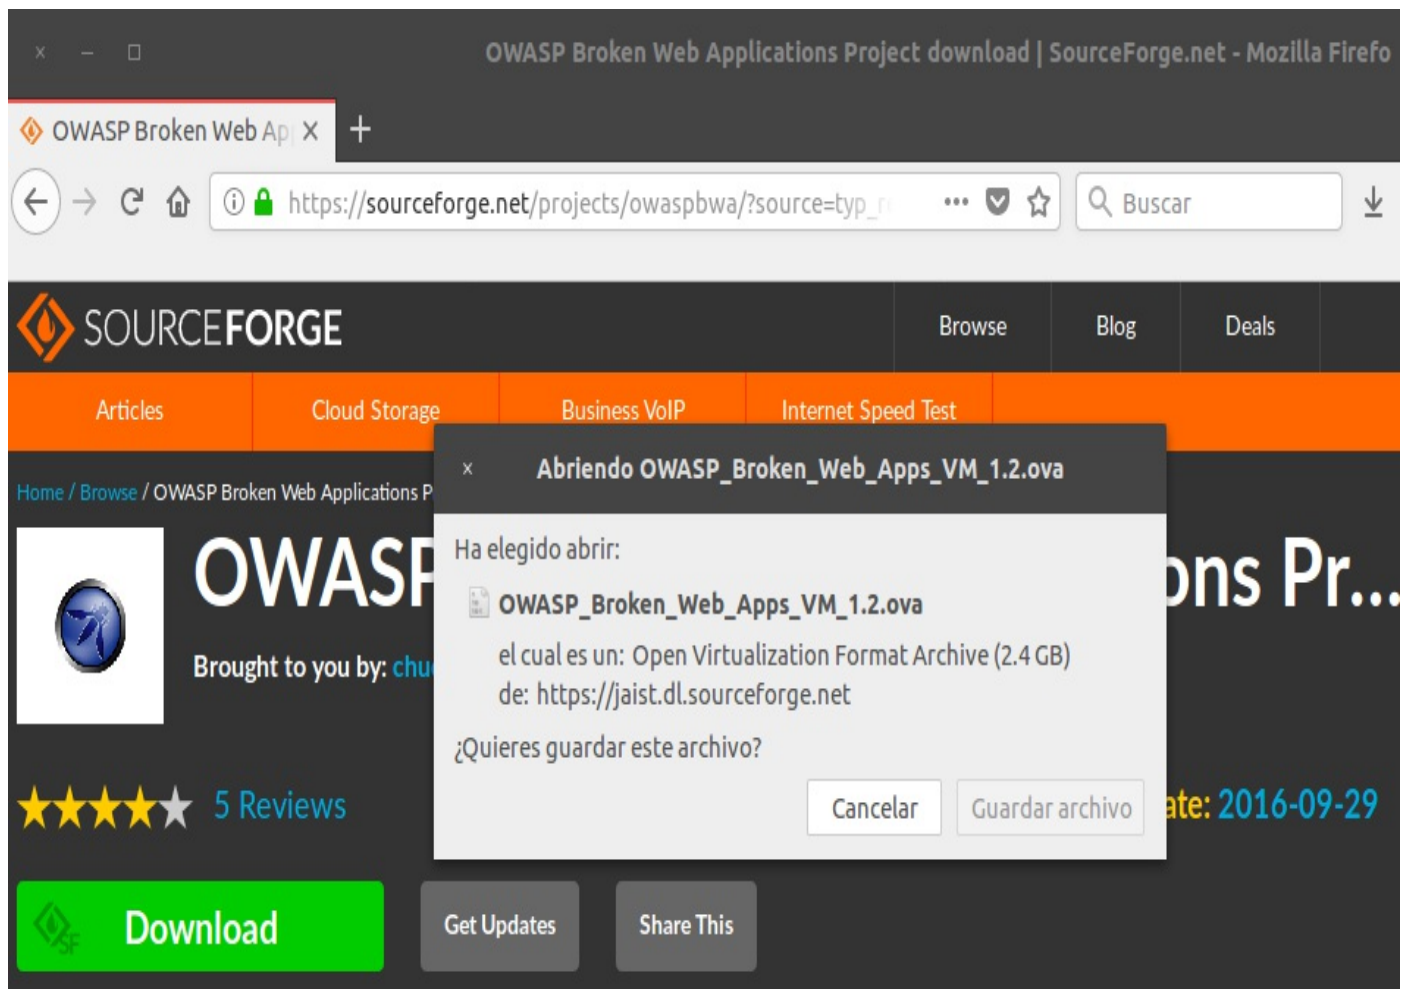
OWASP Broken Web Applications Project download | SourceForge.net - Mozilla Firefo

OWASP Broken Web Ap

https://sourceforge.net/projects/owaspbwa/?source=typ_r

Buscar

SOURCEFORGE

Browse

Blog

Deals

Articles

Cloud Storage

Business VoIP

Internet Speed Test

Home / Browse / OWASP Broken Web Applications P

OWASP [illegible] ons Pr...

Brought to you by: chu

5 Reviews

ate: 2016-09-29

Download

Get Updates

Share This

×

Abriendo OWASP_Broken_Web_Apps_VM_1.2.ova

Ha elegido abrir:

OWASP_Broken_Web_Apps_VM_1.2.ova

el cual es un: Open Virtualization Format Archive (2.4 GB)

de: https://jaist.dl.sourceforge.net

¿Quieres guardar este archivo?

Cancelar

Guardar archivo